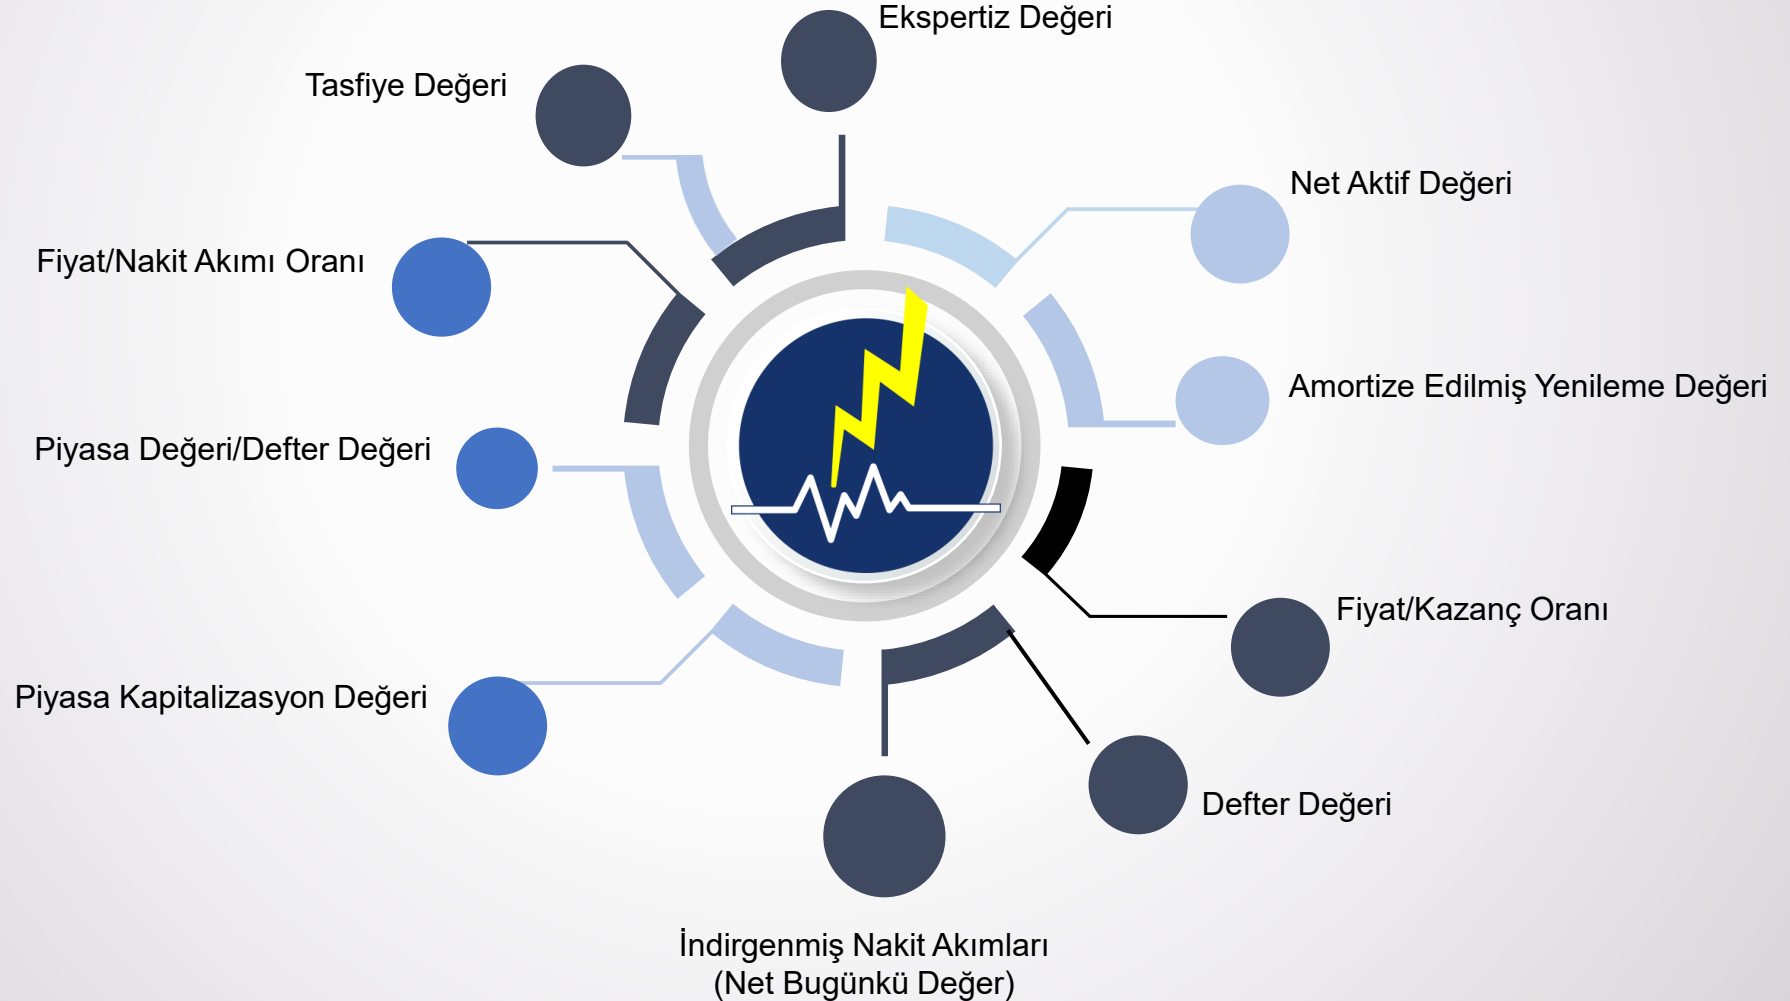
Ekspertiz Değeri

Tasfiye Değeri

Net Aktif Değeri

Fiyat/Nakit Akımı Oranı

Amortize Edilmiş Yenileme Değeri

Piyasa Değeri/Defter Değeri

Fiyat/Kazanç Oranı

Piyasa Kapitalizasyon Değeri

Defter Değeri

İndirgenmiş Nakit Akımları
(Net Bugünkü Değer)